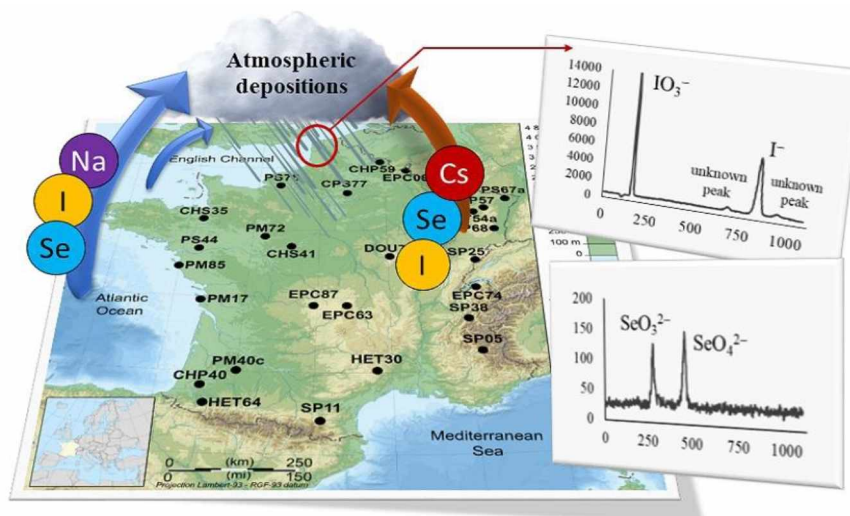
Atmospheric depositions

Na
I
Se

Cs
Se
I

English Channel
PS7
CP377
CHP59
EPC08
PS67a
P57
54a
P68
CHS35
PM72
PS44
CHS41
DOU
SP25
PM85
Atlantic Ocean
PM17
EPC87
EPC63
EPC74
SP38
SP05
PM40c
HET30
CHP40
HET64
SP11
Mediterranean Sea
0 (km) 250
0 (mi) 150
Projection Lambert-93 - RGF-93 datum
250 m

14000
12000
10000
8000
6000
4000
2000
0
$IO_3^-$
$I^-$
unknown peak
unknown peak
0 250 500 750 1000

200
150
100
50
0
$SeO_3^{2-}$
$SeO_4^{2-}$
0 250 500 750 1000